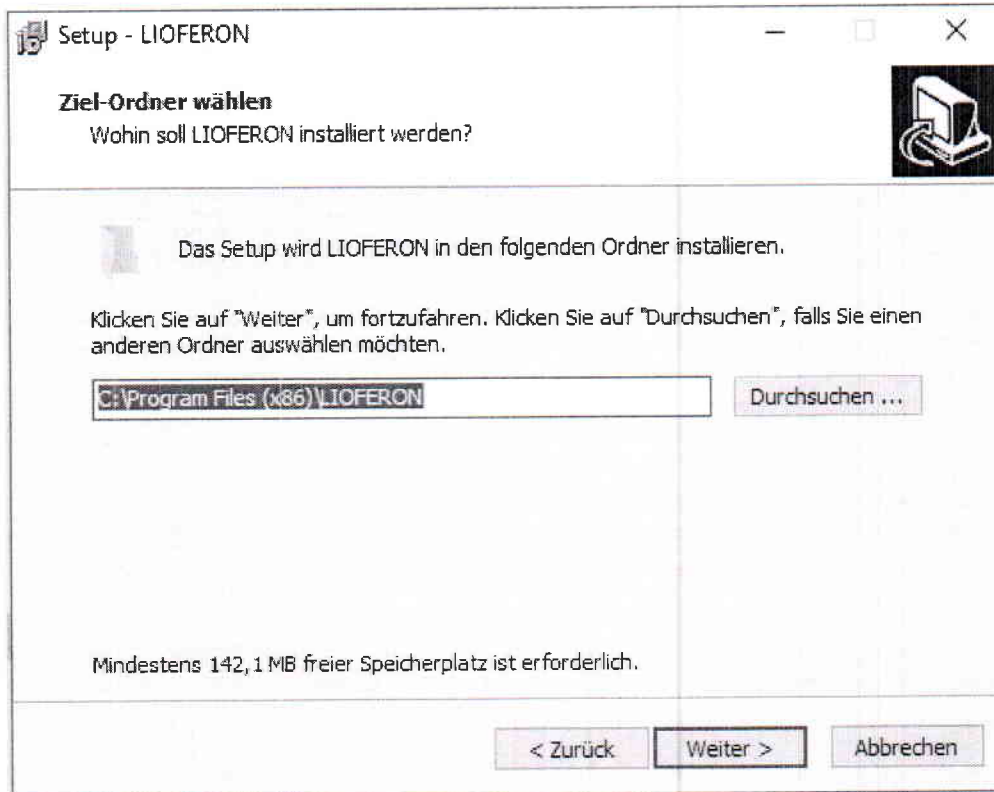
Setup - LIOFERON

Ziel-Ordner wählen
Wohin soll LIOFERON installiert werden?

Das Setup wird LIOFERON in den folgenden Ordner installieren.

Klicken Sie auf "Weiter", um fortzufahren. Klicken Sie auf "Durchsuchen", falls Sie einen anderen Ordner auswählen möchten.

C:\Program Files (x86)\LIOFERON

Durchsuchen ...

Mindestens 142,1 MB freier Speicherplatz ist erforderlich.

< Zurück

Weiter >

Abbrechen